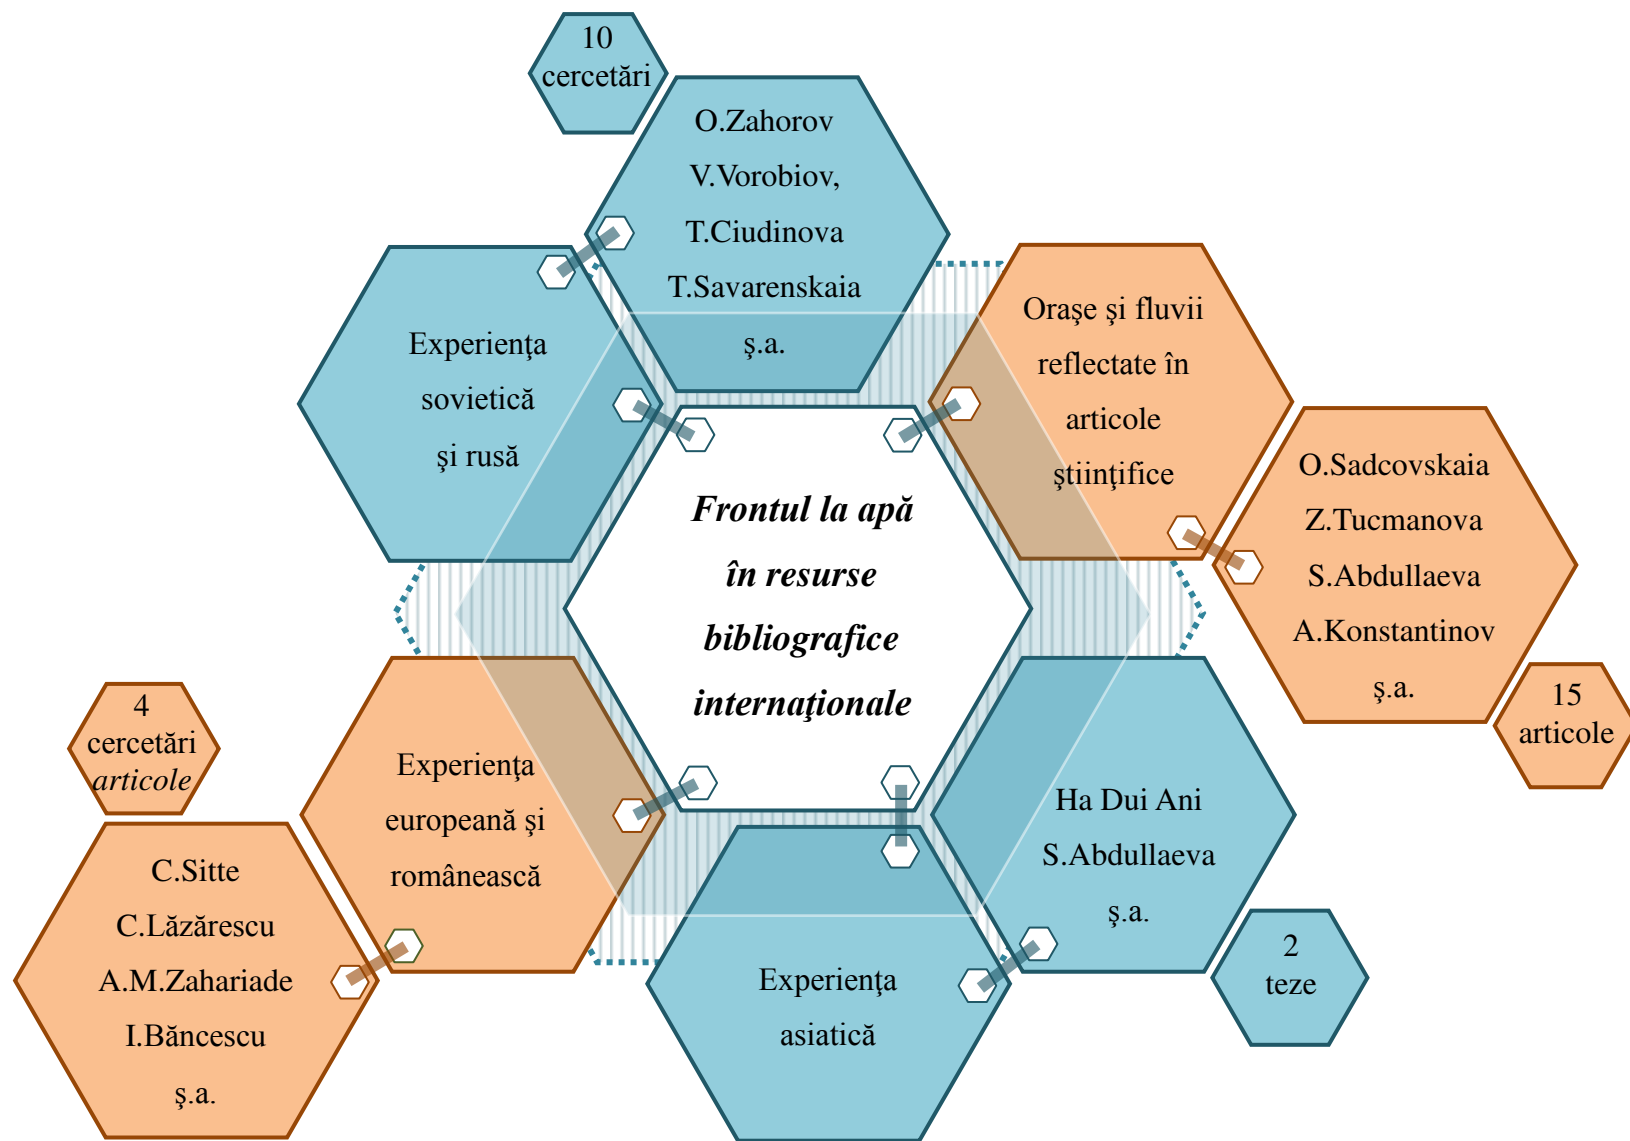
10 cercetări

O.Zahorov
V.Vorobiov,
T.Ciudinova
T.Savarenskaia
ş.a.

Experienţa sovietică şi rusă

Oraşe şi fluvii reflectate în articole ştiinţifice

O.Sadcovskaia
Z.Tucmanova
S.Abdullaeva
A.Konstantinov
ş.a.

15 articole

*Frontul la apă în resurse bibliografice internaţionale*

4 cercetări *articole*

Experienţa europeană şi românească

C.Sitte
C.Lăzărescu
A.M.Zahariade
I.Băncescu
ş.a.

Ha Dui Ani
S.Abdullaeva
ş.a.

2 teze

Experienţa asiatică